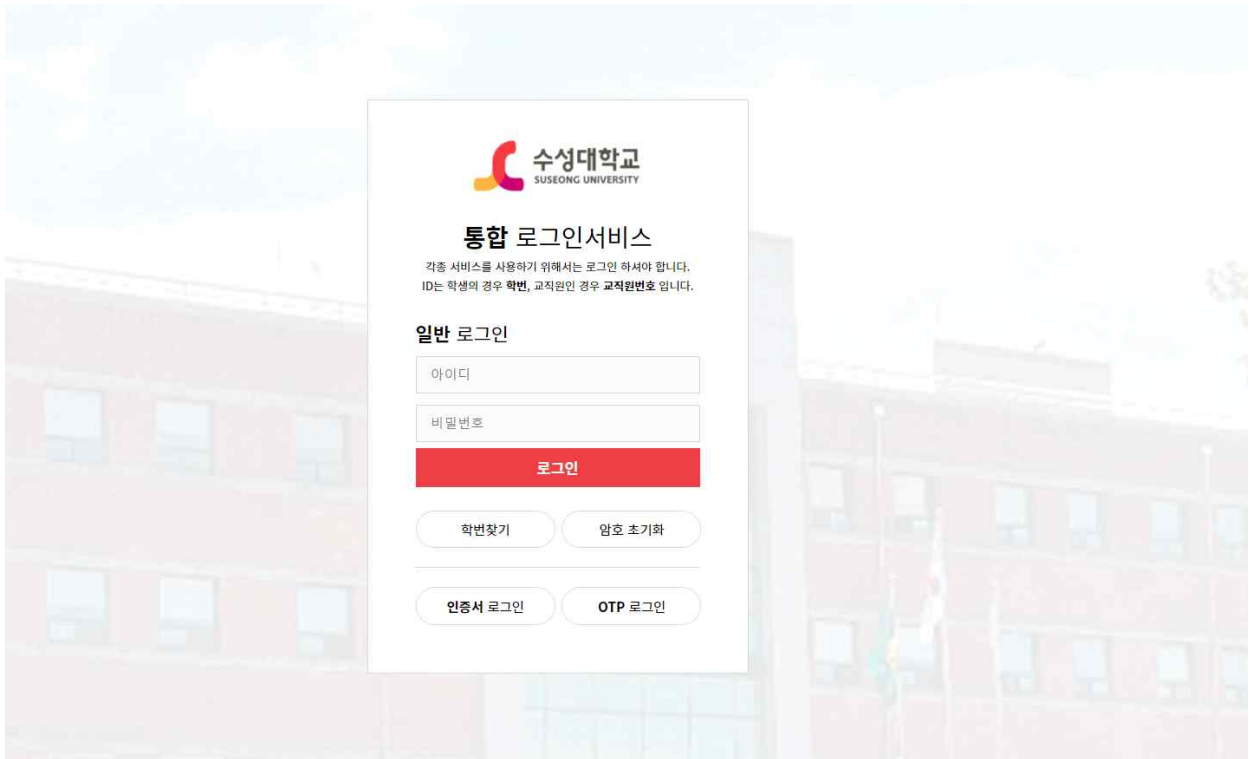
수성대학교
SUSEONG UNIVERSITY

통합 로그인서비스

각종 서비스를 사용하기 위해서는 로그인 하셔야 합니다.
ID는 학생의 경우 학번, 교직원인 경우 교직원번호 입니다.

일반 로그인

아이디

비밀번호

로그인

학번찾기

암호 초기화

인증서 로그인

OTP 로그인